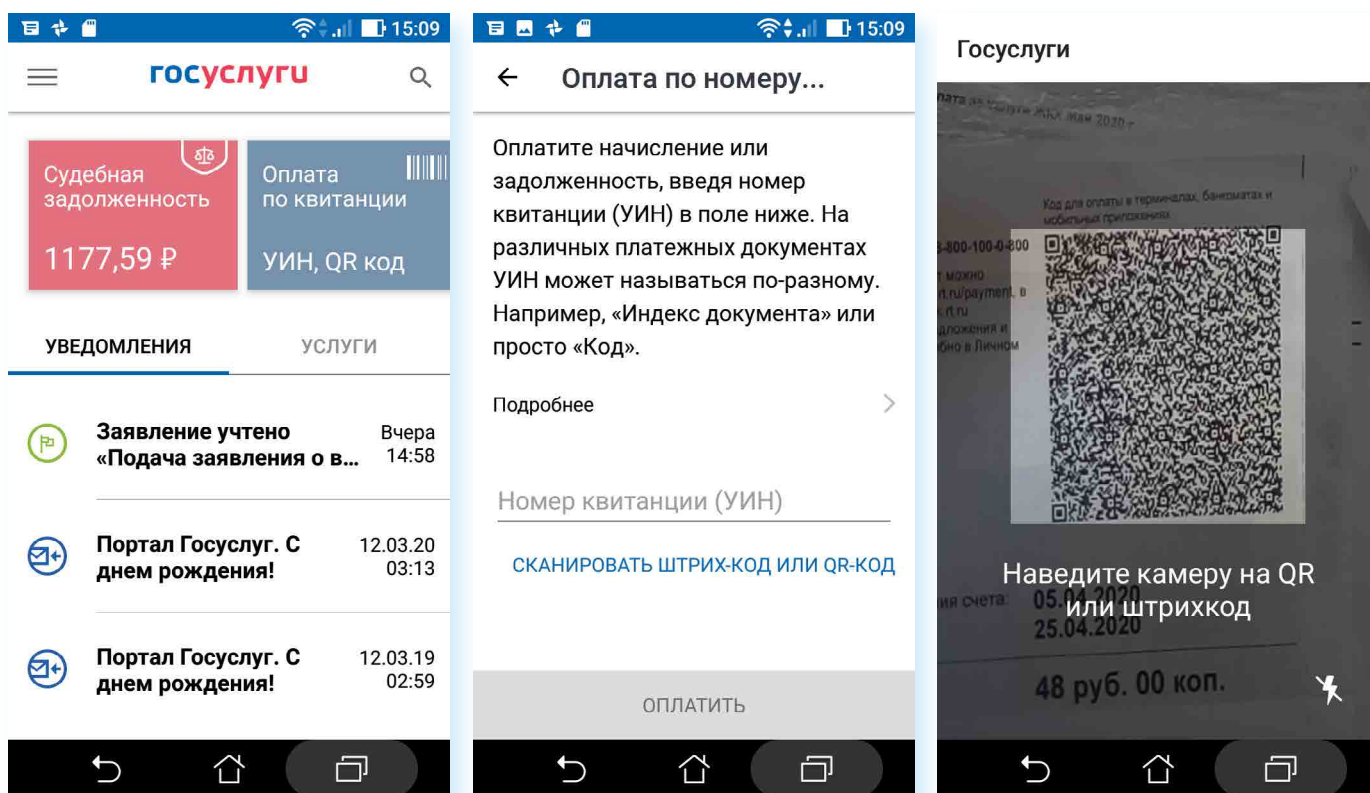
15:09

госуслуги

Судебная задолженность

1177,59 ₽

Оплата по квитанции

УИН, QR код

УВЕДОМЛЕНИЯ

УСЛУГИ

Заявление учтено
«Подача заявления о в...
Вчера
14:58

Портал Госуслуг. С днем рождения!
12.03.20
03:13

Портал Госуслуг. С днем рождения!
12.03.19
02:59

15:09

Оплата по номеру...

Оплатите начисление или задолженность, введя номер квитанции (УИН) в поле ниже. На различных платежных документах УИН может называться по-разному. Например, «Индекс документа» или просто «Код».

Подробнее

Номер квитанции (УИН)

СКАНИРОВАТЬ ШТРИХ-КОД ИЛИ QR-КОД

ОПЛАТИТЬ

Госуслуги

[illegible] ЖКХ май 2020 г

Код для оплаты в терминалах, банкоматах и мобильных приложениях

8-800-100-0-800

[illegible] можно
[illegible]rt.ru/payment, в
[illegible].rt.ru
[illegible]ложения и
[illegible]бно в Личном

Наведите камеру на QR или штрихкод

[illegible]ия счета: 05.04.2020
25.04.2020

48 руб. 00 коп.